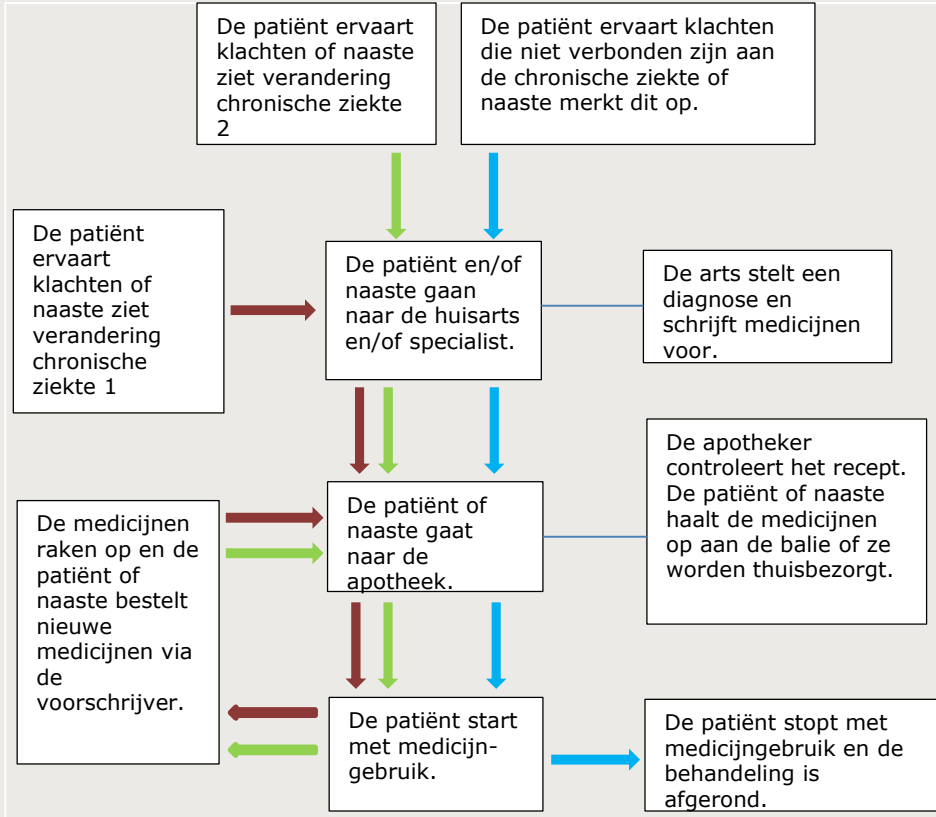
De patiënt ervaart klachten of naaste ziet verandering chronische ziekte 2

De patiënt ervaart klachten die niet verbonden zijn aan de chronische ziekte of naaste merkt dit op.

De patiënt ervaart klachten of naaste ziet verandering chronische ziekte 1

De patiënt en/of naaste gaan naar de huisarts en/of specialist.

De arts stelt een diagnose en schrijft medicijnen voor.

De apotheker controleert het recept. De patiënt of naaste haalt de medicijnen op aan de balie of ze worden thuisbezorgt.

De medicijnen raken op en de patiënt of naaste bestelt nieuwe medicijnen via de voorschrijver.

De patiënt of naaste gaat naar de apotheek.

De patiënt start met medicijn-gebruik.

De patiënt stopt met medicijngebruik en de behandeling is afgerond.